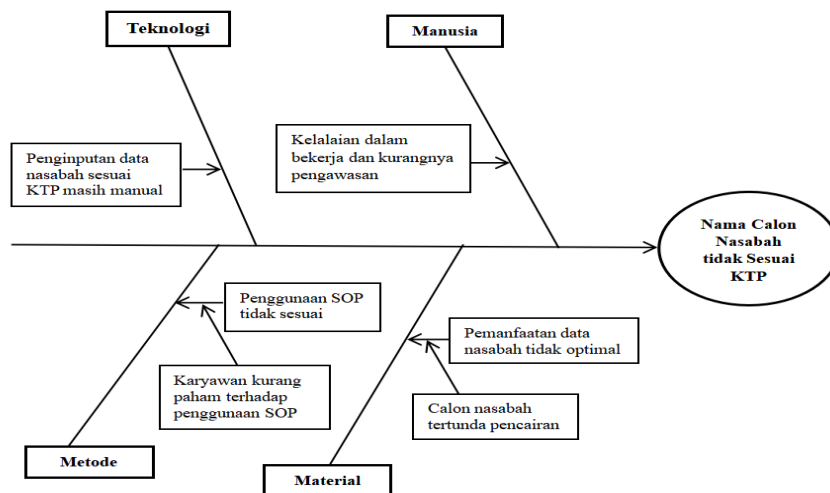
Teknologi

Manusia

Penginputan data nasabah sesuai KTP masih manual

Kelalaian dalam bekerja dan kurangnya pengawasan

Nama Calon Nasabah tidak Sesuai KTP

Penggunaan SOP tidak sesuai

Karyawan kurang paham terhadap penggunaan SOP

Pemanfaatan data nasabah tidak optimal

Calon nasabah tertunda pencairan

Metode

Material